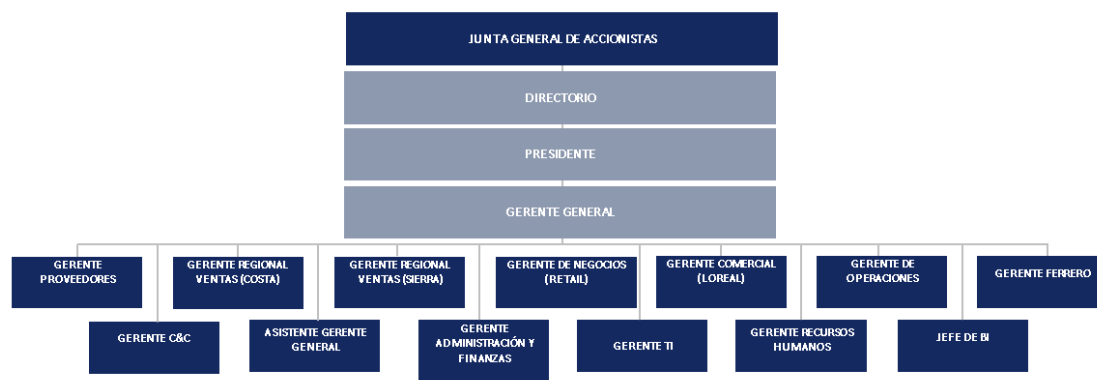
JUNTA GENERAL DE ACCIONISTAS

DIRECTORIO

PRESIDENTE

GERENTE GENERAL

GERENTE PROVEEDORES

GERENTE C&C

GERENTE REGIONAL VENTAS (COSTA)

ASISTENTE GERENTE GENERAL

GERENTE REGIONAL VENTAS (SIERRA)

GERENTE ADMINISTRACIÓN Y FINANZAS

GERENTE DE NEGOCIOS (RETAIL)

GERENTE TI

GERENTE COMERCIAL (LOREAL)

GERENTE RECURSOS HUMANOS

GERENTE DE OPERACIONES

JEFE DE BI

GERENTE FERRERO